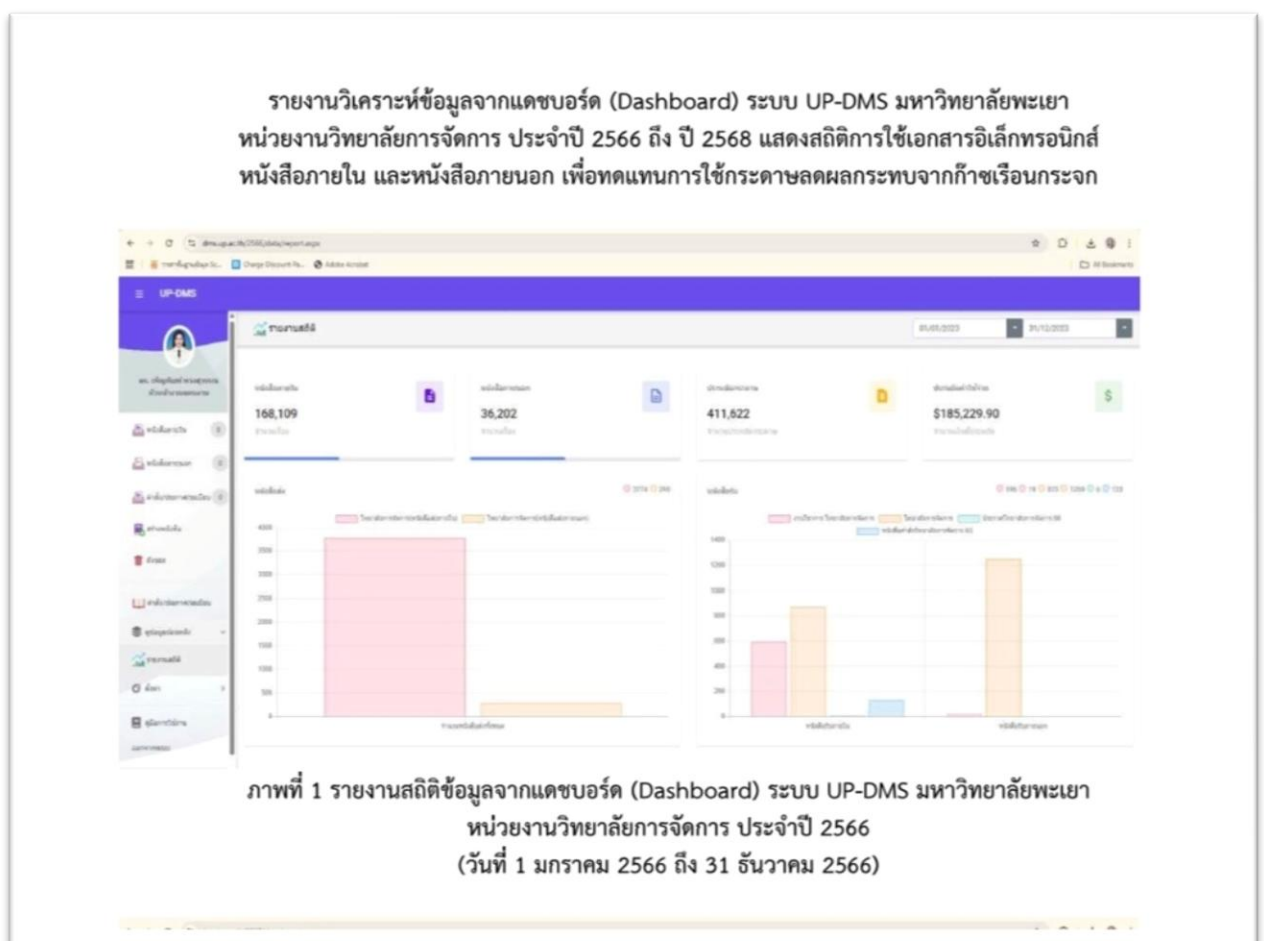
รายงานวิเคราะห์ข้อมูลจากแดชบอร์ด (Dashboard) ระบบ UP-DMS มหาวิทยาลัยพะเยา หน่วยงานวิทยาลัยการจัดการ ประจำปี 2566 ถึง ปี 2568 แสดงสถิติการใช้เอกสารอิเล็กทรอนิกส์ หนังสือภายใน และหนังสือภายนอก เพื่อทดแทนการใช้กระดาษลดผลกระทบจากก๊าซเรือนกระจก

UP-DMS

รายงานสถิติ

01/01/2023
31/12/2023

168,109

36,202

411,622

$185,229.90

$

4000
3500
3000
2500
2000
1500
1000
500
0

1400
1200
1000
800
600
400
200
0

ภาพที่ 1 รายงานสถิติข้อมูลจากแดชบอร์ด (Dashboard) ระบบ UP-DMS มหาวิทยาลัยพะเยา หน่วยงานวิทยาลัยการจัดการ ประจำปี 2566 (วันที่ 1 มกราคม 2566 ถึง 31 ธันวาคม 2566)